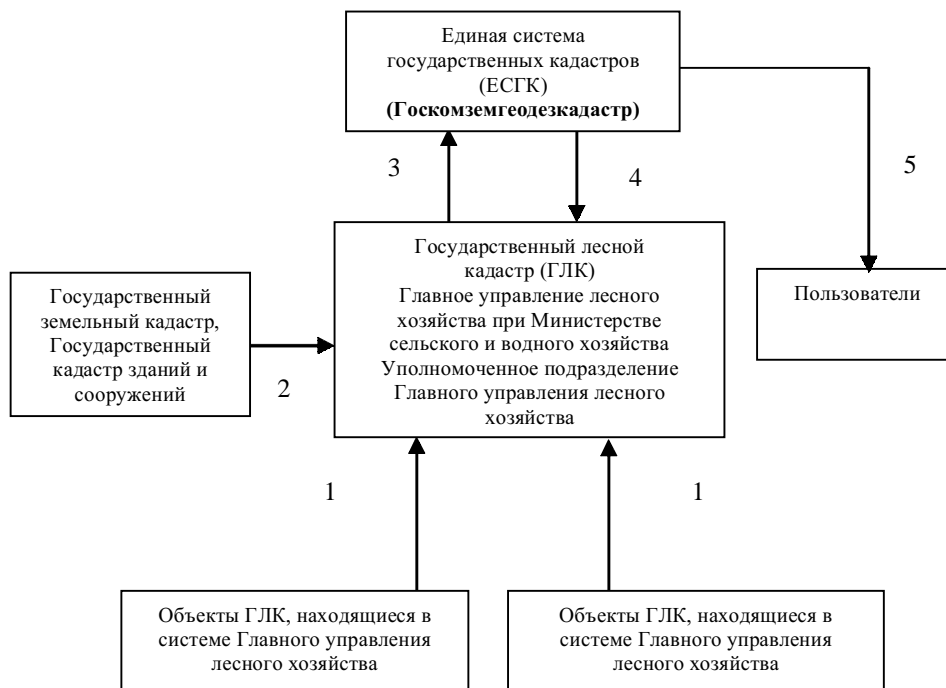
Единая система государственных кадастров (ЕСГК)
**(Госкомземгеодезкадастр)**

3

4

5

Государственный лесной кадастр (ГЛК)
Главное управление лесного хозяйства при Министерстве сельского и водного хозяйства
Уполномоченное подразделение Главного управления лесного хозяйства

Государственный земельный кадастр, Государственный кадастр зданий и сооружений

2

Пользователи

1

1

Объекты ГЛК, находящиеся в системе Главного управления лесного хозяйства

Объекты ГЛК, находящиеся в системе Главного управления лесного хозяйства